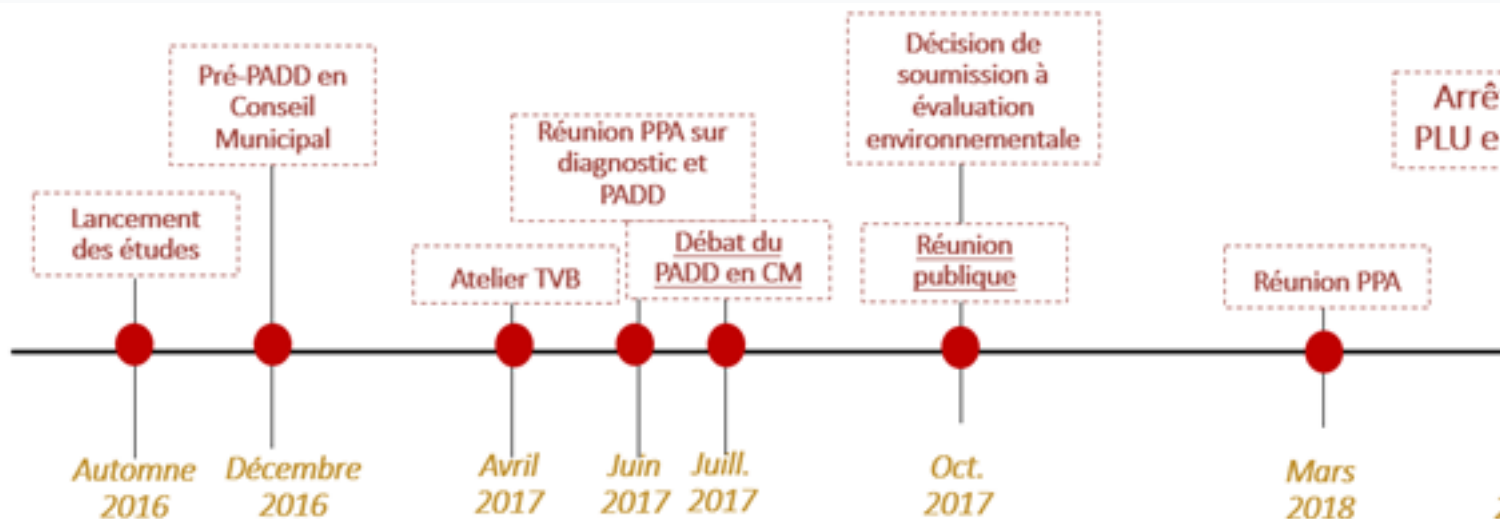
Lancement des études

Pré-PADD en Conseil Municipal

Atelier TVB

Réunion PPA sur diagnostic et PADD

Débat du PADD en CM

Décision de soumission à évaluation environnementale

Réunion publique

Réunion PPA

Arrê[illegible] PLU e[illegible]

Automne 2016

Décembre 2016

Avril 2017

Juin 2017

Juill. 2017

Oct. 2017

Mars 2018